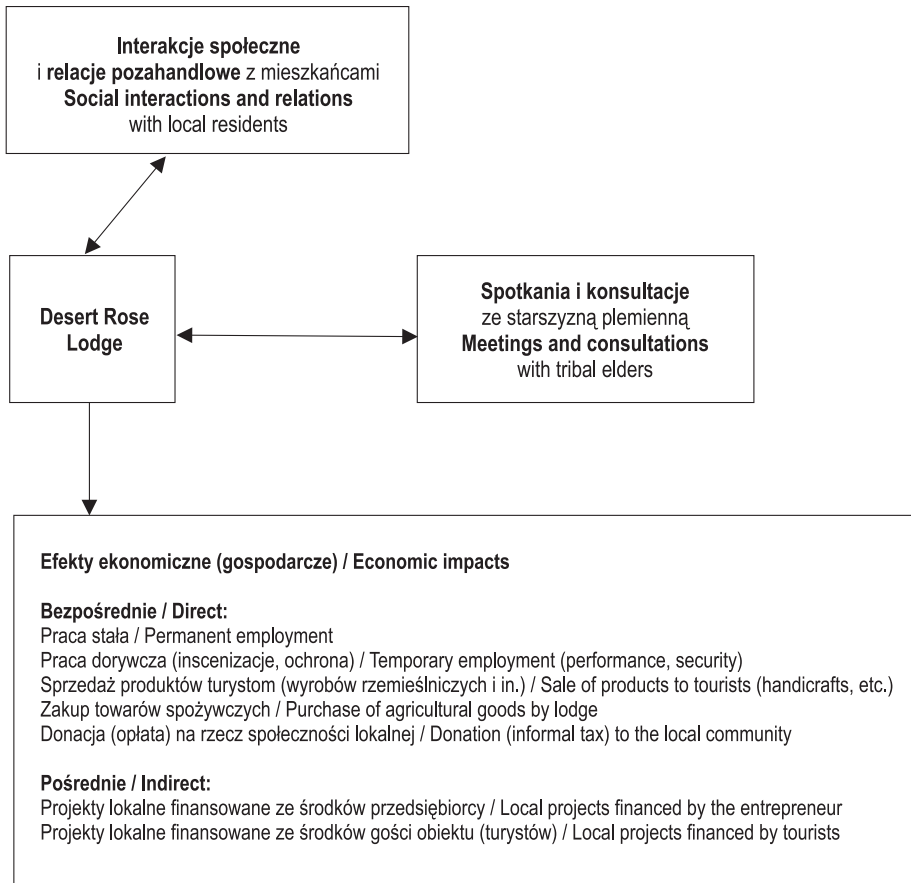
Interakcje społeczne
i relacje pozahandlowe z mieszkańcami
Social interactions and relations
with local residents

Desert Rose Lodge

Spotkania i konsultacje
ze starszyzną plemienną
Meetings and consultations
with tribal elders

Efekty ekonomiczne (gospodarcze) / Economic impacts

Bezpośrednie / Direct:
Praca stała / Permanent employment
Praca dorywcza (inscenizacje, ochrona) / Temporary employment (performance, security)
Sprzedaż produktów turystom (wyrobów rzemieślniczych i in.) / Sale of products to tourists (handicrafts, etc.)
Zakup towarów spożywczych / Purchase of agricultural goods by lodge
Donacja (opłata) na rzecz społeczności lokalnej / Donation (informal tax) to the local community

Pośrednie / Indirect:
Projekty lokalne finansowane ze środków przedsiębiorcy / Local projects financed by the entrepreneur
Projekty lokalne finansowane ze środków gości obiektu (turystów) / Local projects financed by tourists